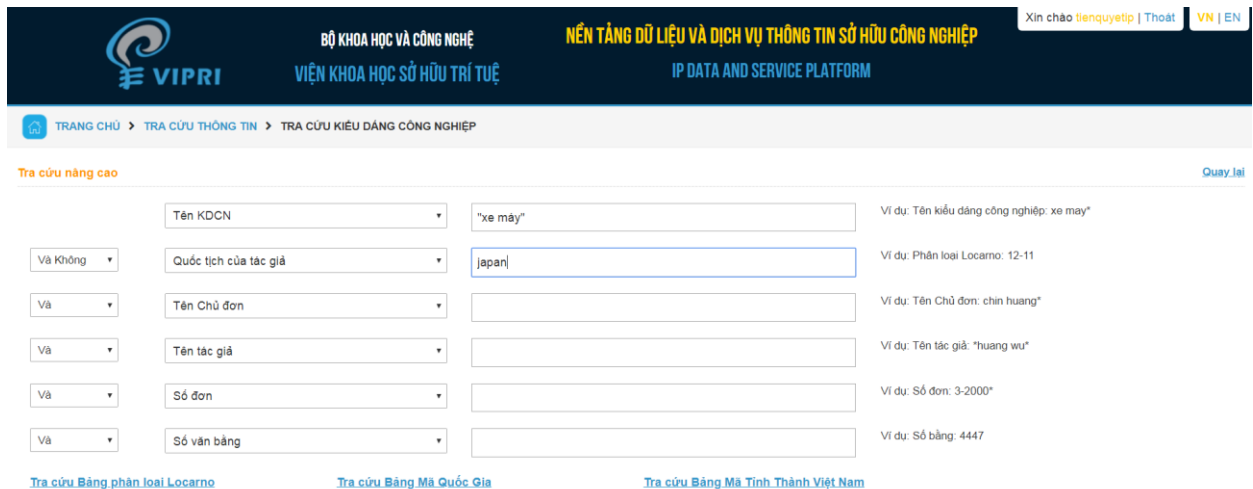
VIPRI

BỘ KHOA HỌC VÀ CÔNG NGHỆ
VIỆN KHOA HỌC SỞ HỮU TRÍ TUỆ

NỀN TẢNG DỮ LIỆU VÀ DỊCH VỤ THÔNG TIN SỞ HỮU CÔNG NGHIỆP
IP DATA AND SERVICE PLATFORM

Xin chào tienquyetip | Thoát

VN | EN

TRANG CHỦ > TRA CỨU THÔNG TIN > TRA CỨU KIỂU DÁNG CÔNG NGHIỆP

Tra cứu nâng cao

Quay lại

| | | | |
|---|---|---|---|
| | Tên KDCN | "xe máy" | Ví dụ: Tên kiểu dáng công nghiệp: xe may* |
| Và Không | Quốc tịch của tác giả | japan | Ví dụ: Phân loại Locarno: 12-11 |
| Và | Tên Chủ đơn | | Ví dụ: Tên Chủ đơn: chin huang* |
| Và | Tên tác giả | | Ví dụ: Tên tác giả: *huang wu* |
| Và | Số đơn | | Ví dụ: Số đơn: 3-2000* |
| Và | Số văn bằng | | Ví dụ: Số bằng: 4447 |

Tra cứu Bảng phân loại Locarno

Tra cứu Bảng Mã Quốc Gia

Tra cứu Bảng Mã Tỉnh Thành Việt Nam